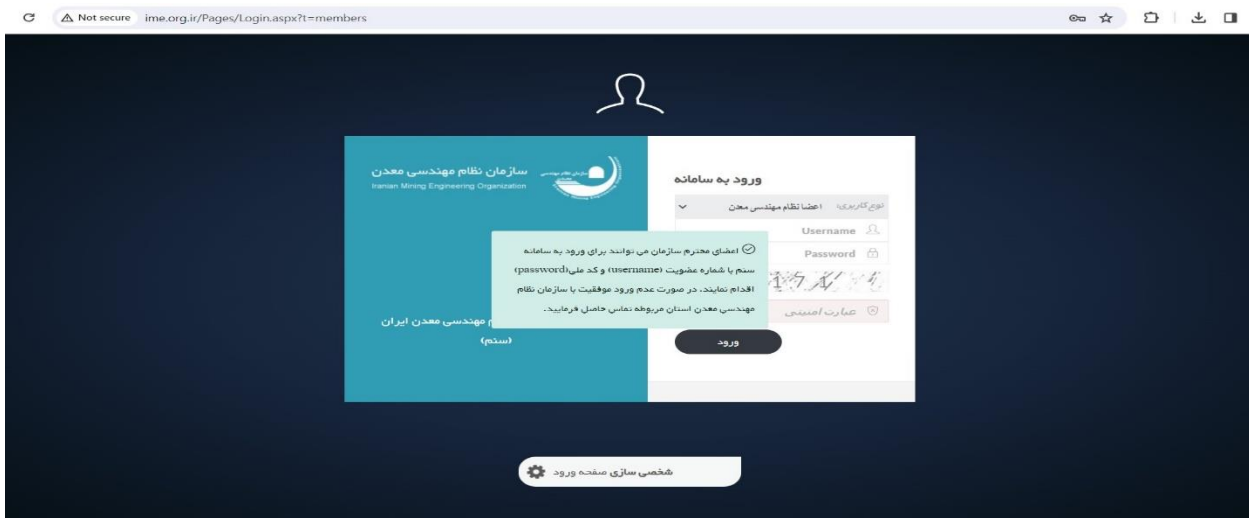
Not secure ime.org.ir/Pages/Login.aspx?t=members

سازمان نظام مهندسی معدن
Iranian Mining Engineering Organization

ورود به سامانه

نوع کاربری: اعضا نظام مهندسی معدن

Username

Password

اعضای محترم سازمان می توانند برای ورود به سامانه ستم با شماره عضویت (username) و کد ملی(password) اقدام نمایند. در صورت عدم ورود موفقیت با سازمان نظام مهندسی معدن استان مربوطه تماس حاصل فرمایید.

عبارت امنیتی

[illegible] مهندسی معدن ایران
(ستم)

ورود

شخصی سازی صفحه ورود